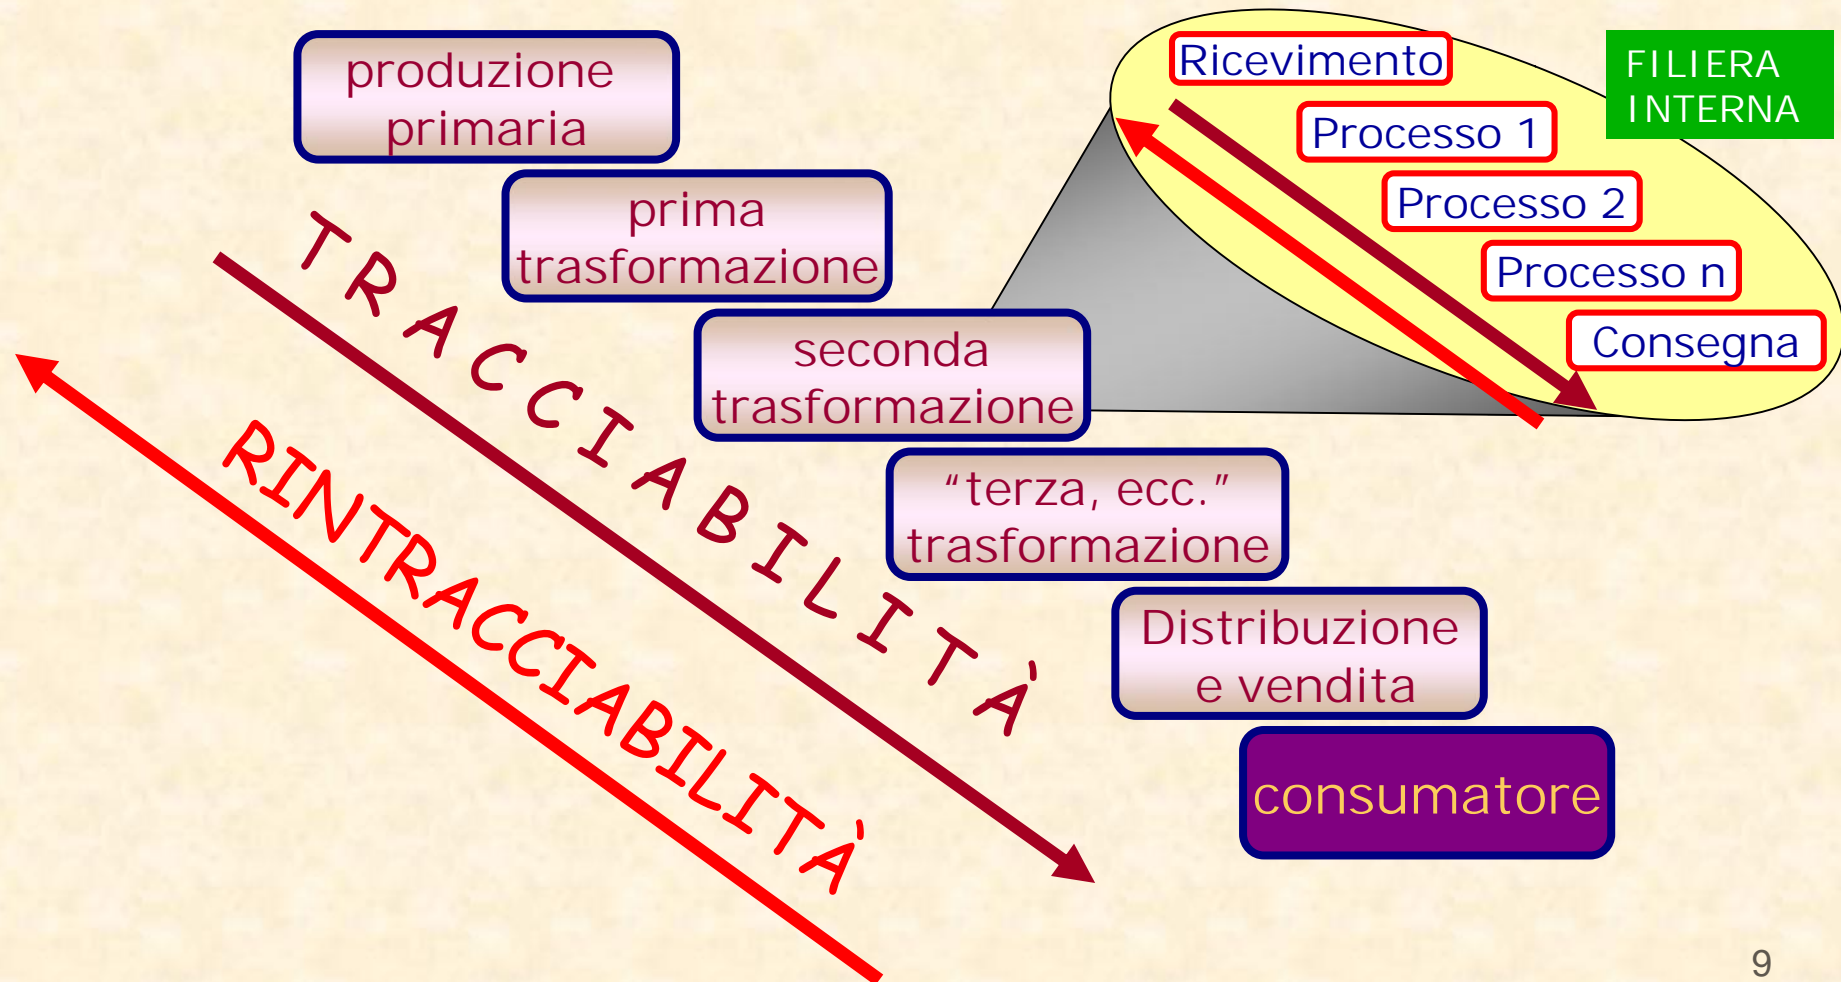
produzione primaria

prima trasformazione

seconda trasformazione

“terza, ecc.” trasformazione

Distribuzione e vendita

consumatore

TRACCIABILITÀ

RINTRACCIABILITÀ

Ricevimento

Processo 1

Processo 2

Processo n

Consegna

FILIERA INTERNA

9